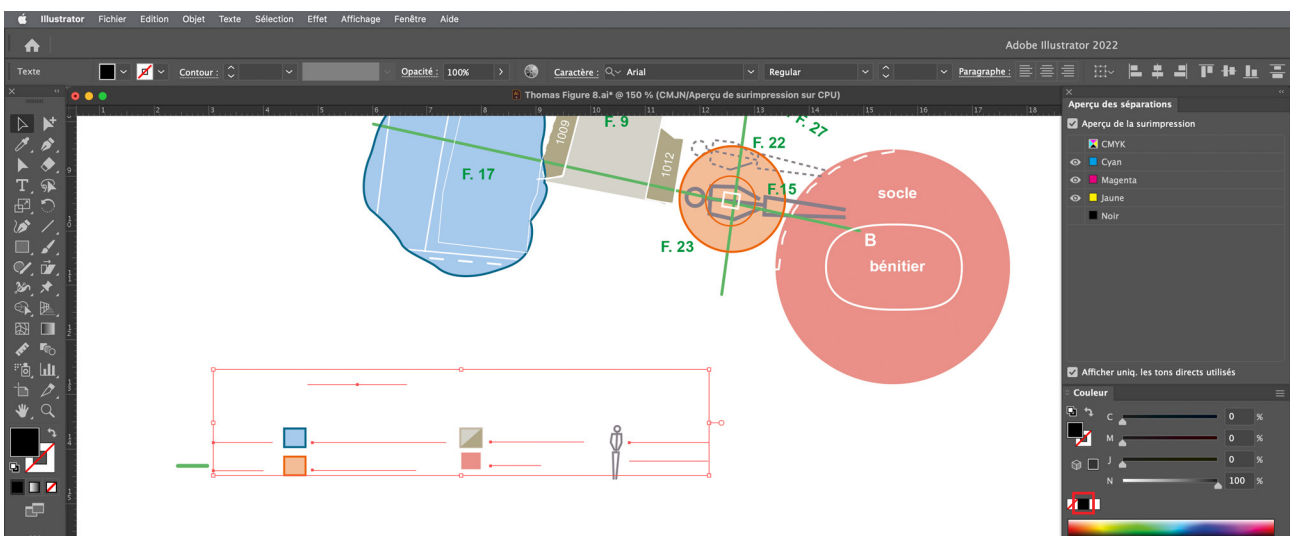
Illustrator Fichier Edition Objet Texte Sélection Effet Affichage Fenêtre Aide

Adobe Illustrator 2022

Texte Contour : Opacité : 100% Caractère : Arial Regular Paragraphe :

Thomas Figure 8.ai* @ 150 % (CMJN/Aperçu de surimpression sur CPU)

1 2 3 4 5 6 7 8 9 10 11 12 13 14 15 16 17 18

F. 9
1009
1012
F. 27
F. 22
F. 17
F. 15
F. 23
socle
B
bénitier

Aperçu des séparations
Aperçu de la surimpression
CMYK
Cyan
Magenta
Jaune
Noir
Afficher uniq. les tons directs utilisés

Couleur
C 0 %
M 0 %
J 0 %
N 100 %